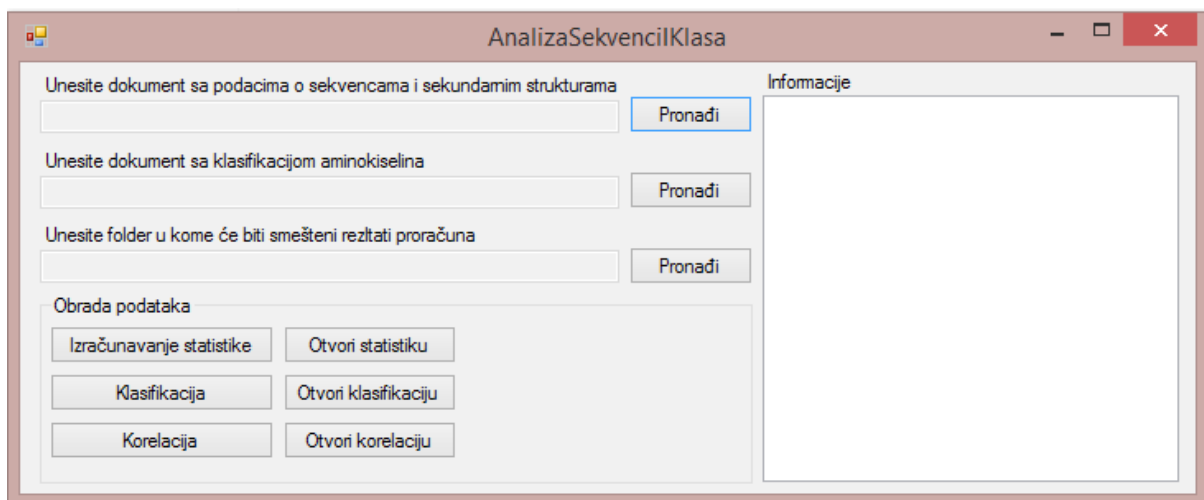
AnalizaSekvencilKlasa

Unesite dokument sa podacima o sekvencama i sekundarnim strukturama

Pronađi

Unesite dokument sa klasifikacijom aminokiselina

Pronađi

Unesite folder u kome će biti smešteni rezltati proračuna

Pronađi

Obrada podataka

Izračunavanje statistike

Otvori statistiku

Klasifikacija

Otvori klasifikaciju

Korelacija

Otvori korelaciju

Informacije